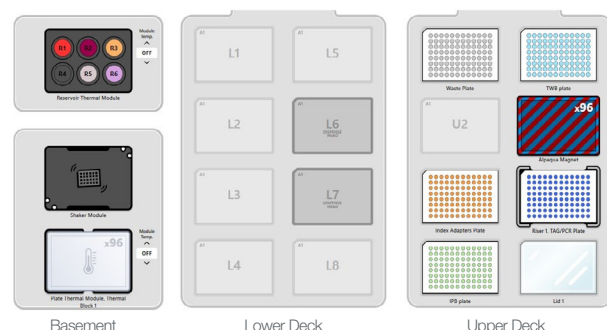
R1 R2 R3
R4 R5 R6

Module Temp.
OFF

Reservoir Thermal Module

Shaker Module

x96

Module Temp.
OFF

Plate Thermal Module, Thermal Block 1

Basement

A1 L1
A1 L5
A1 L2
A1 L6
A1 L3
A1 L7
A1 L4
A1 L8

Lower Deck

Waste Plate
TWB plate
A1 U2
x96
Alpaqua Magnet
Index Adapters Plate
Riser 1, TAG/PCR Plate
IPB plate
Lid 1

Upper Deck